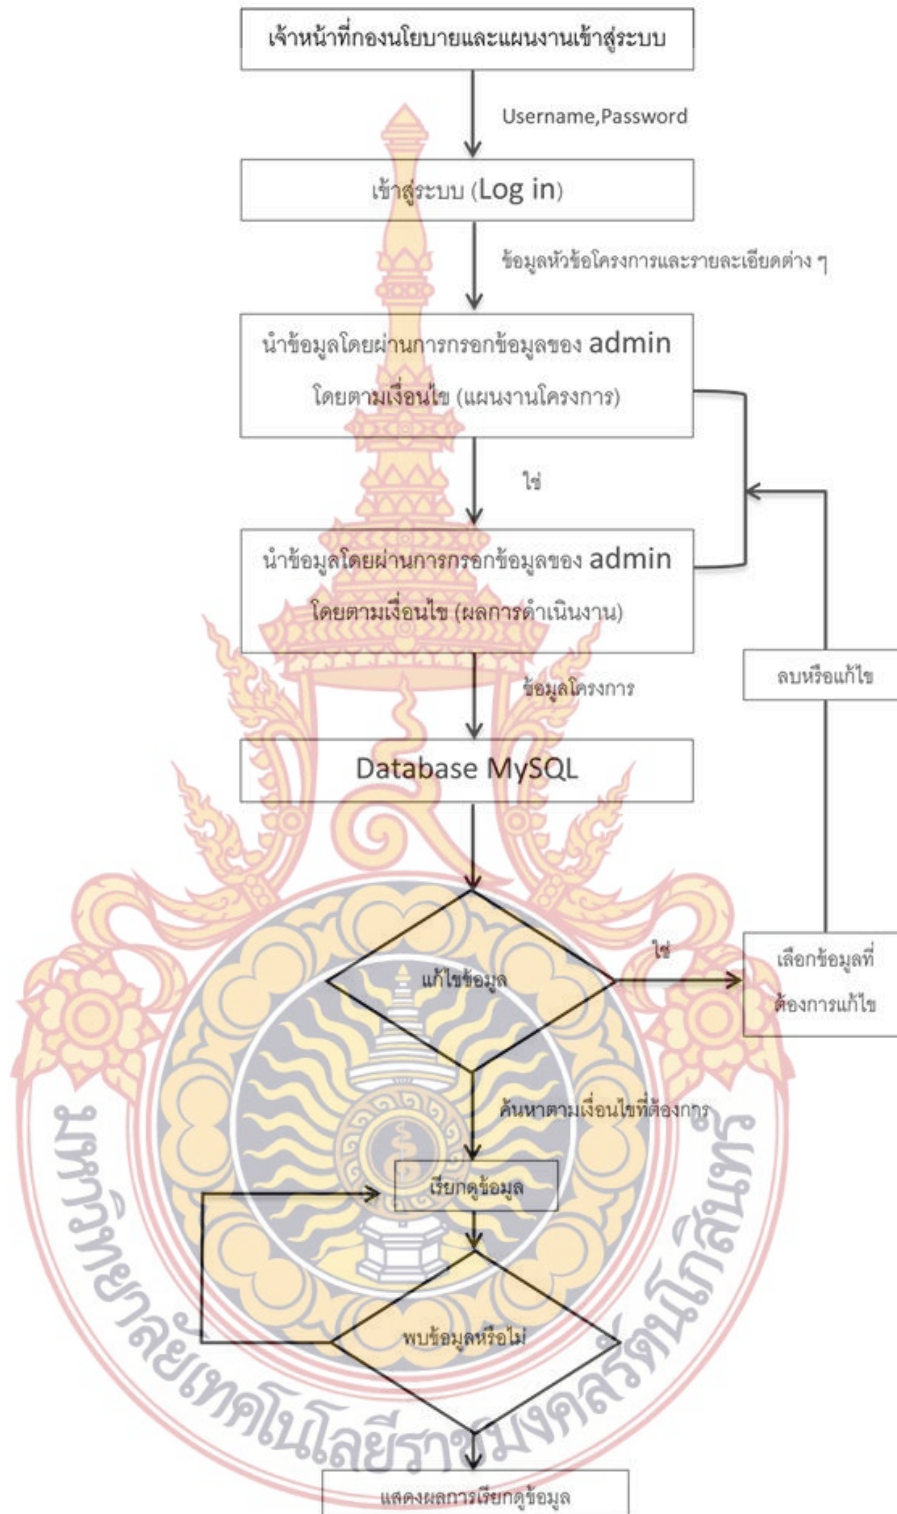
เจ้าหน้าที่กองนโยบายและแผนงานเข้าสู่ระบบ

Username,Password

เข้าสู่ระบบ (Log in)

ข้อมูลหัวข้อโครงการและรายละเอียดต่าง ๆ

นำข้อมูลโดยผ่านการกรอกข้อมูลของ admin โดยตามเงื่อนไข (แผนงานโครงการ)

ใช่

นำข้อมูลโดยผ่านการกรอกข้อมูลของ admin โดยตามเงื่อนไข (ผลการดำเนินงาน)

ข้อมูลโครงการ

ลบหรือแก้ไข

Database MySQL

แก้ไขข้อมูล

ใช่

เลือกข้อมูลที่ต้องการแก้ไข

ค้นหาตามเงื่อนไขที่ต้องการ

เรียกดูข้อมูล

พบข้อมูลหรือไม่

แสดงผลการเรียกดูข้อมูล

มหาวิทยาลัยเทคโนโลยีราชมงคลรัตนโกสินทร์